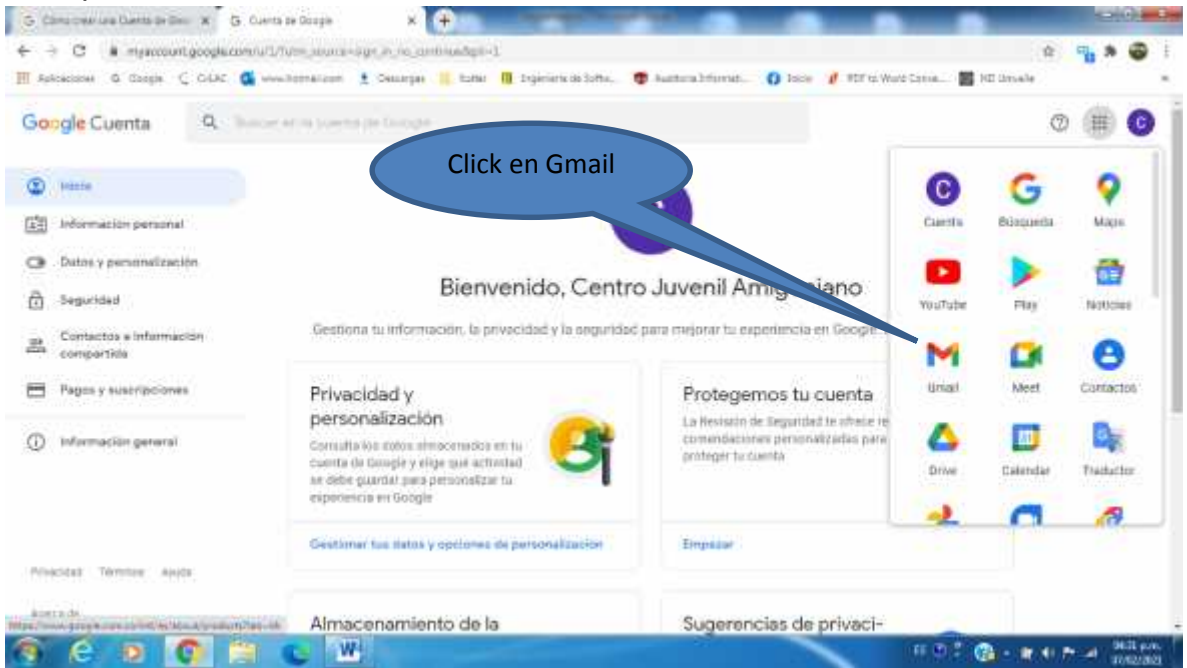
G Cómo crear una Cuenta de Goo ×   G Cuenta de Google ×   +

myaccount.google.com/u/1/?utm_source=sign_in_no_continue&pli=1

Aplicaciones   G Google   C CrEAC   www.hotmail.com   Descargas   Sutter   Ingeniería de Softw...   Auditoría Informát...   Inicio   PDF to Word Conve...   ND Unvalle

Google Cuenta   Buscar en la cuenta de Google

Click en Gmail

Inicio

Información personal

Datos y personalización

Seguridad

Contactos e información compartida

Pagos y suscripciones

Información general

Bienvenido, Centro Juvenil Amig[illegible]iano

Gestiona tu información, la privacidad y la seguridad para mejorar tu experiencia en Google

Privacidad y personalización

Consulta los datos almacenados en tu cuenta de Google y elige qué actividad se debe guardar para personalizar tu experiencia en Google

Gestionar tus datos y opciones de personalización

Protegemos tu cuenta

La Revisión de Seguridad te ofrece re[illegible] comendaciones personalizadas para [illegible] proteger tu cuenta

Empezar

Cuenta   Búsqueda   Maps

YouTube   Play   Noticias

Gmail   Meet   Contactos

Drive   Calendar   Traductor

Privacidad   Términos   Ayuda

Acerca de

Almacenamiento de la

Sugerencias de privaci-

04:31 p.m.
07/02/2021